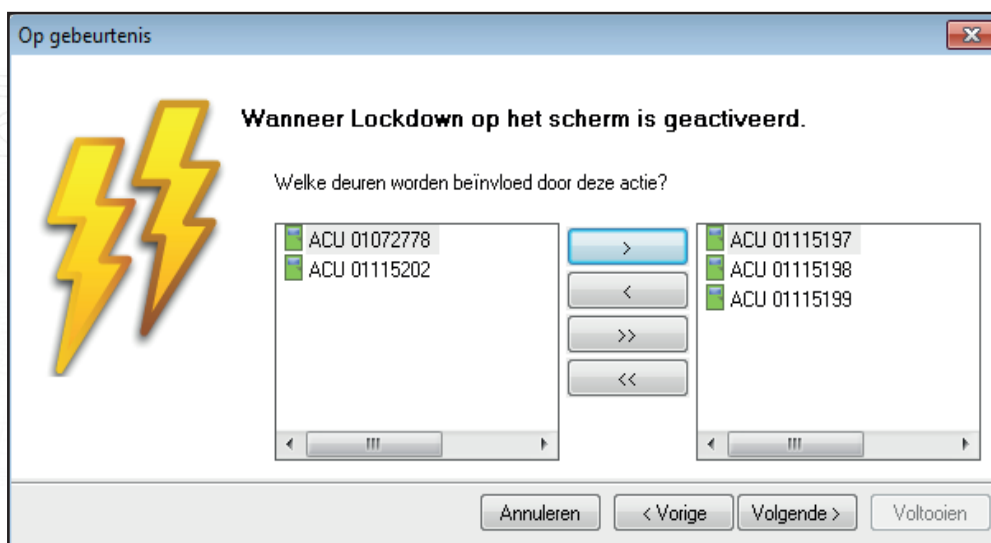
Op gebeurtenis

Wanneer Lockdown op het scherm is geactiveerd.

Welke deuren worden beïnvloed door deze actie?

ACU 01072778
ACU 01115202

>
<
>>
<<

ACU 01115197
ACU 01115198
ACU 01115199

Annuleren
< Vorige
Volgende >
Voltooien